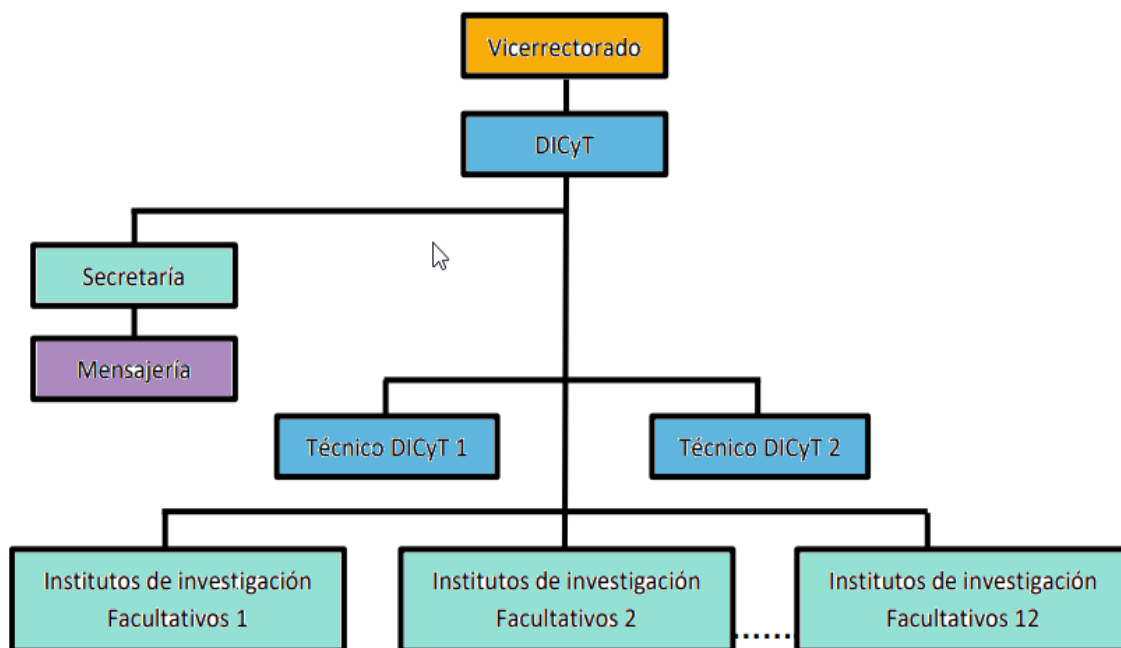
Vicerrectorado

DICyT

Secretaría

Mensajería

Técnico DICyT 1

Técnico DICyT 2

Institutos de investigación Facultativos 1

Institutos de investigación Facultativos 2

Institutos de investigación Facultativos 12